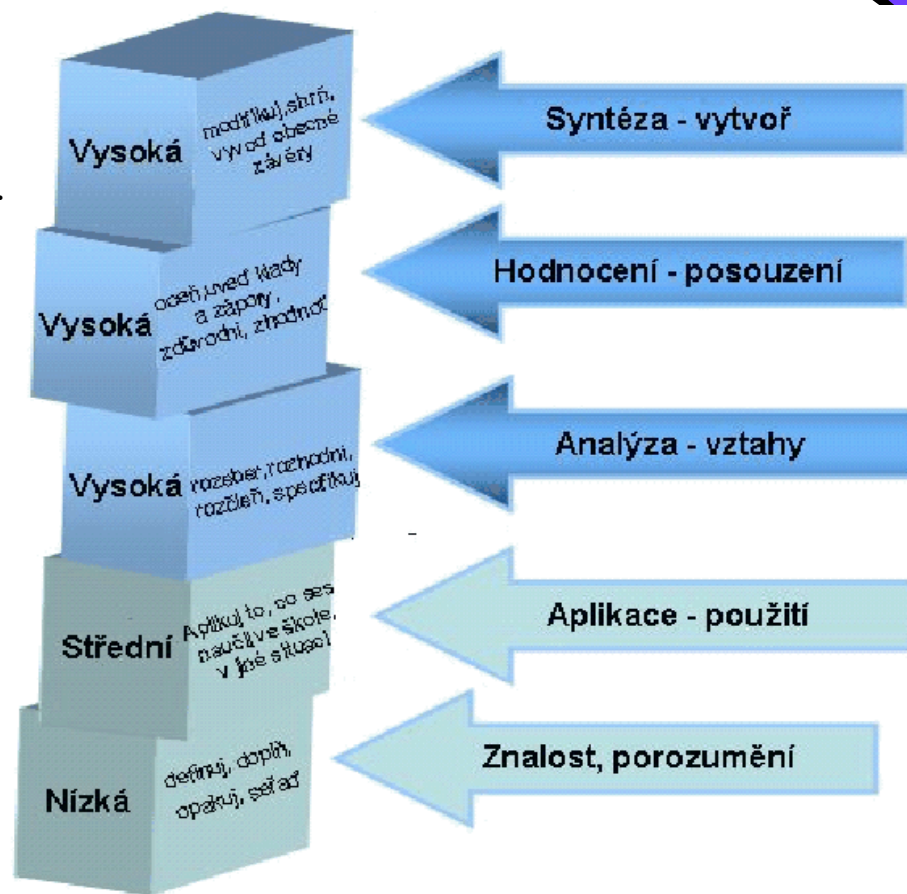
Vysoká modifikuj, shrň, vyvoď obecné závěry

Syntéza - vytvoř

Vysoká oceň, uveď klady a zápory, zdůvodni, zhodnoť

Hodnocení - posouzení

Vysoká rozeber, rozhodni, rozděl, specifikuj

Analýza - vztahy

Střední Aplikuj to, co ses naučil ve škole, v jiné situaci

Aplikace - použití

Nízká definuj, doplň, opakuj, seřaď

Znalost, porozumění